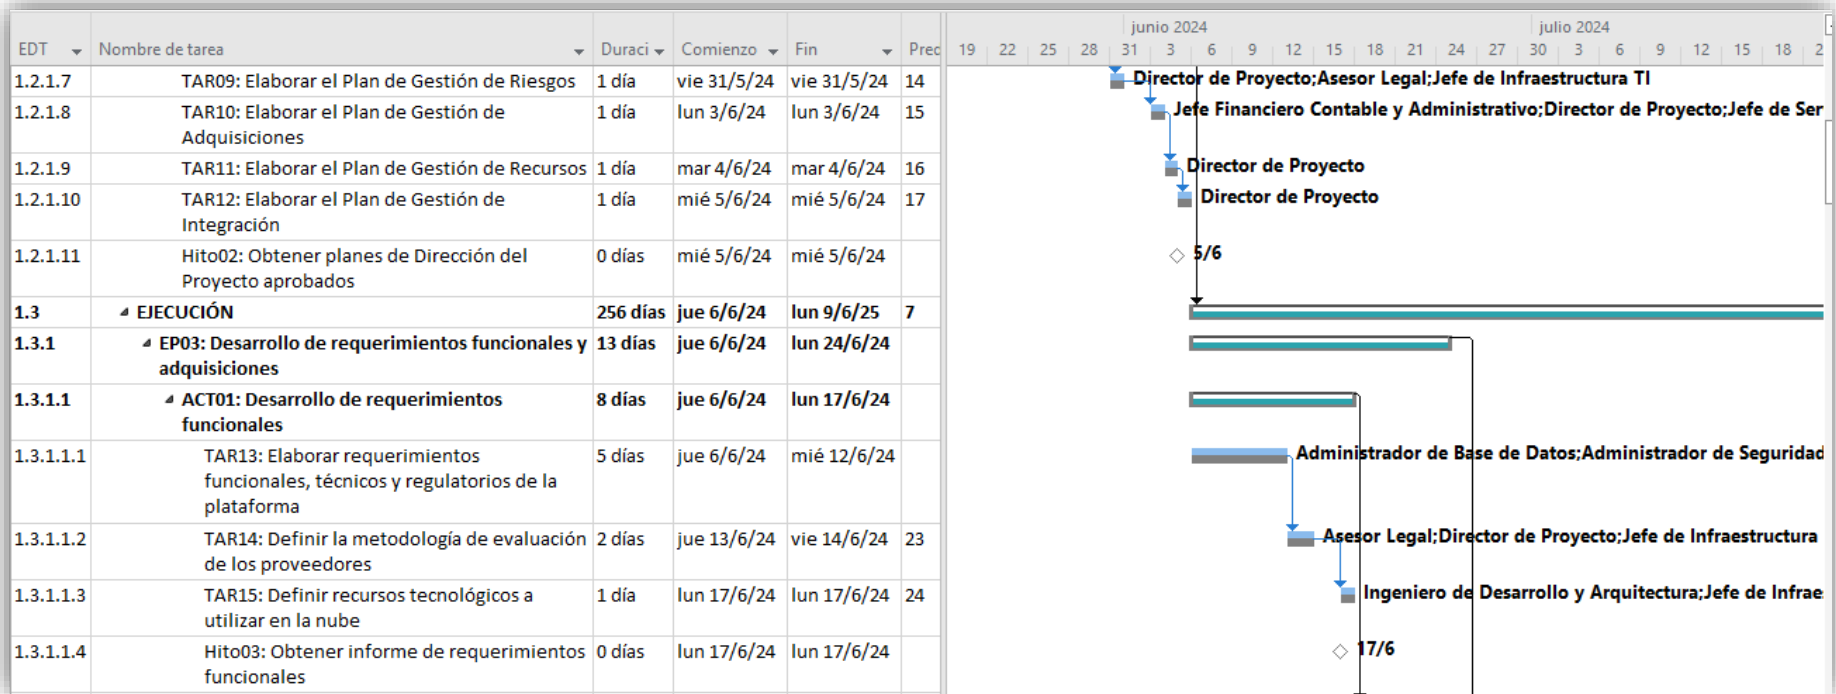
| EDT | Nombre de tarea | Duraci | Comienzo | Fin | Prec |
|---|---|---|---|---|---|
| 1.2.1.7 | TAR09: Elaborar el Plan de Gestión de Riesgos | 1 día | vie 31/5/24 | vie 31/5/24 | 14 |
| 1.2.1.8 | TAR10: Elaborar el Plan de Gestión de Adquisiciones | 1 día | lun 3/6/24 | lun 3/6/24 | 15 |
| 1.2.1.9 | TAR11: Elaborar el Plan de Gestión de Recursos | 1 día | mar 4/6/24 | mar 4/6/24 | 16 |
| 1.2.1.10 | TAR12: Elaborar el Plan de Gestión de Integración | 1 día | mié 5/6/24 | mié 5/6/24 | 17 |
| 1.2.1.11 | Hito02: Obtener planes de Dirección del Proyecto aprobados | 0 días | mié 5/6/24 | mié 5/6/24 | |
| 1.3 | EJECUCIÓN | 256 días | jue 6/6/24 | lun 9/6/25 | 7 |
| 1.3.1 | EP03: Desarrollo de requerimientos funcionales y adquisiciones | 13 días | jue 6/6/24 | lun 24/6/24 | |
| 1.3.1.1 | ACT01: Desarrollo de requerimientos funcionales | 8 días | jue 6/6/24 | lun 17/6/24 | |
| 1.3.1.1.1 | TAR13: Elaborar requerimientos funcionales, técnicos y regulatorios de la plataforma | 5 días | jue 6/6/24 | mié 12/6/24 | |
| 1.3.1.1.2 | TAR14: Definir la metodología de evaluación de los proveedores | 2 días | jue 13/6/24 | vie 14/6/24 | 23 |
| 1.3.1.1.3 | TAR15: Definir recursos tecnológicos a utilizar en la nube | 1 día | lun 17/6/24 | lun 17/6/24 | 24 |
| 1.3.1.1.4 | Hito03: Obtener informe de requerimientos funcionales | 0 días | lun 17/6/24 | lun 17/6/24 | |

junio 2024 julio 2024
19 22 25 28 31 3 6 9 12 15 18 21 24 27 30 3 6 9 12 15 18 2

Director de Proyecto;Asesor Legal;Jefe de Infraestructura TI
Jefe Financiero Contable y Administrativo;Director de Proyecto;Jefe de Ser
Director de Proyecto
Director de Proyecto
5/6
Administrador de Base de Datos;Administrador de Seguridad
Asesor Legal;Director de Proyecto;Jefe de Infraestructura
Ingeniero de Desarrollo y Arquitectura;Jefe de Infrae
17/6